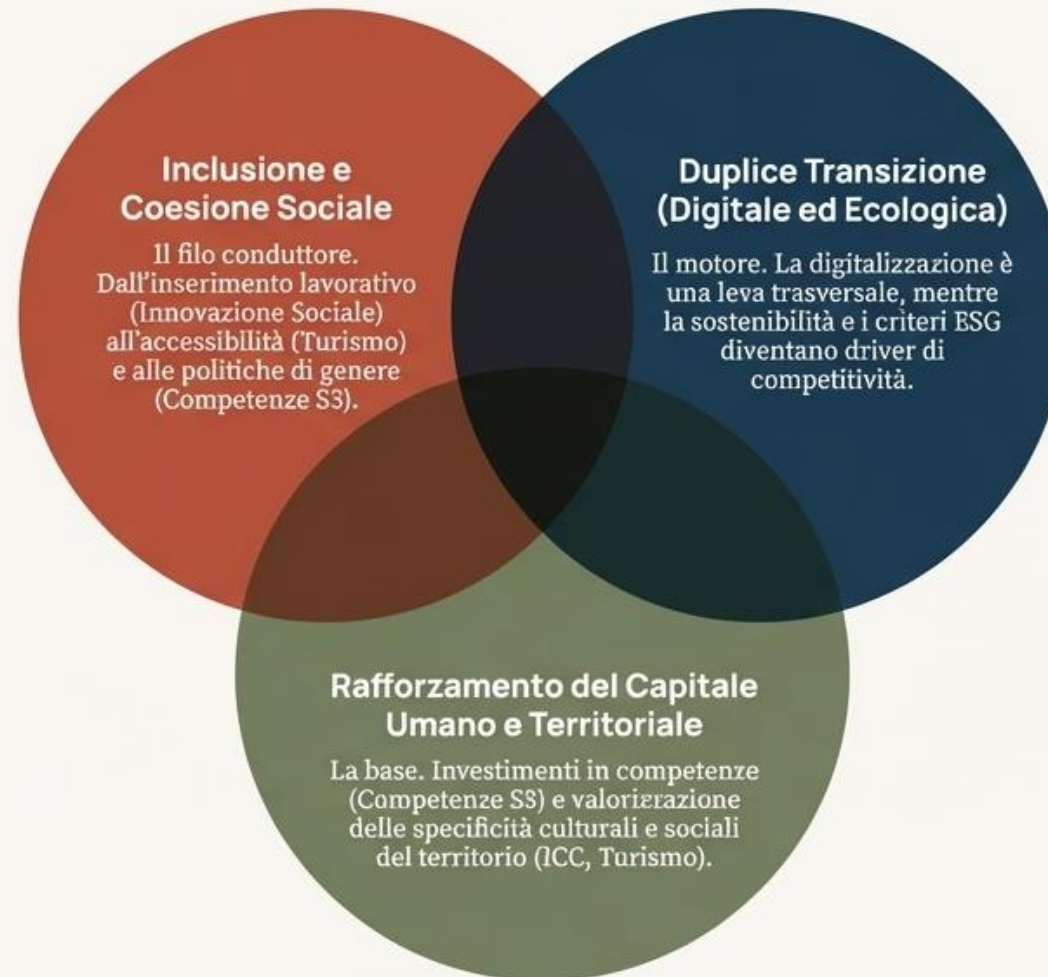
Inclusione e Coesione Sociale

Il filo conduttore. Dall'inserimento lavorativo (Innovazione Sociale) all'accessibilità (Turismo) e alle politiche di genere (Competenze S3).

Duplice Transizione (Digitale ed Ecologica)

Il motore. La digitalizzazione è una leva trasversale, mentre la sostenibilità e i criteri ESG diventano driver di competitività.

Rafforzamento del Capitale Umano e Territoriale

La base. Investimenti in competenze (Competenze S3) e valorizrazione delle specificità culturali e sociali del territorio (ICC, Turismo).